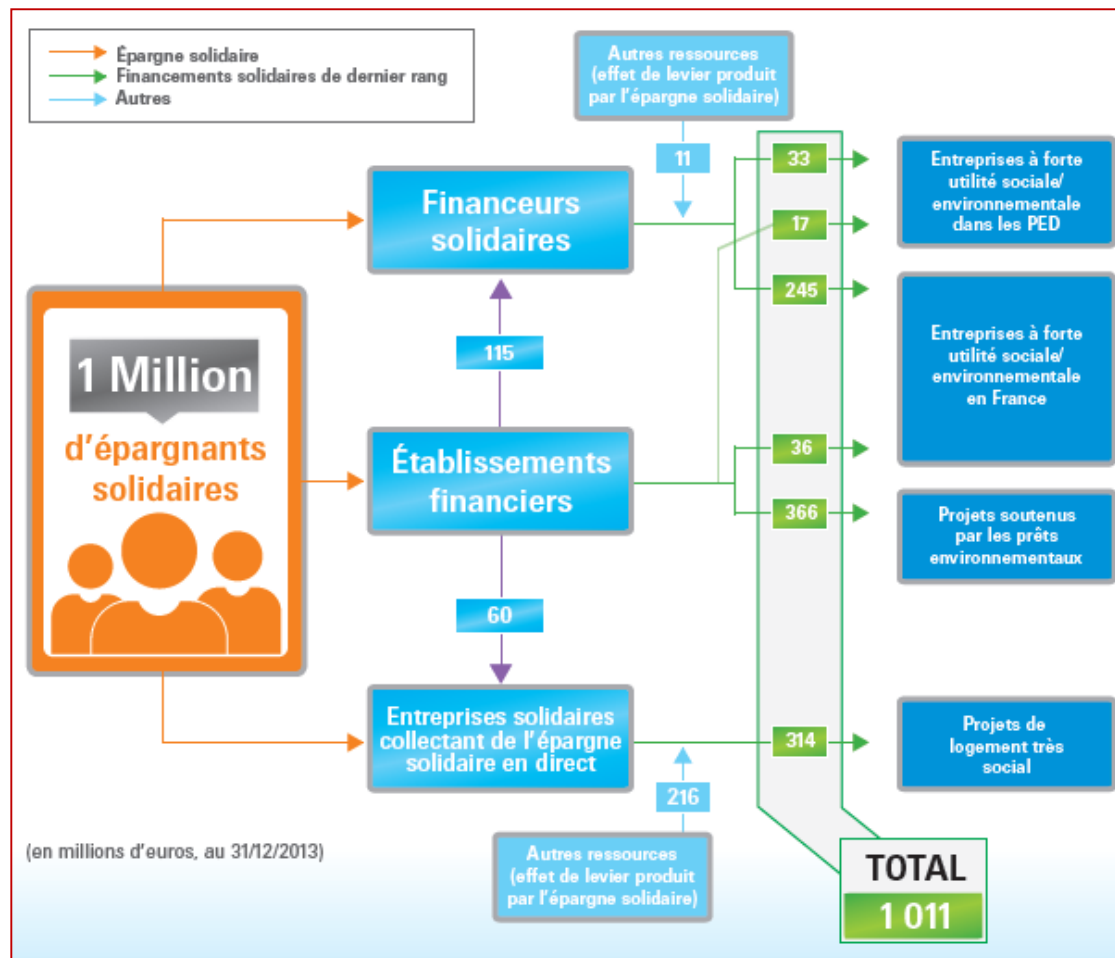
Épargne solidaire
Financements solidaires de dernier rang
Autres

Autres ressources (effet de levier produit par l'épargne solidaire)

11

Financeurs solidaires

33

17

245

Entreprises à forte utilité sociale/ environnementale dans les PED

Entreprises à forte utilité sociale/ environnementale en France

1 Million
d'épargnants solidaires

115

Établissements financiers

36

366

Projets soutenus par les prêts environnementaux

60

Entreprises solidaires collectant de l'épargne solidaire en direct

314

Projets de logement très social

216

(en millions d'euros, au 31/12/2013)

Autres ressources (effet de levier produit par l'épargne solidaire)

TOTAL
1 011